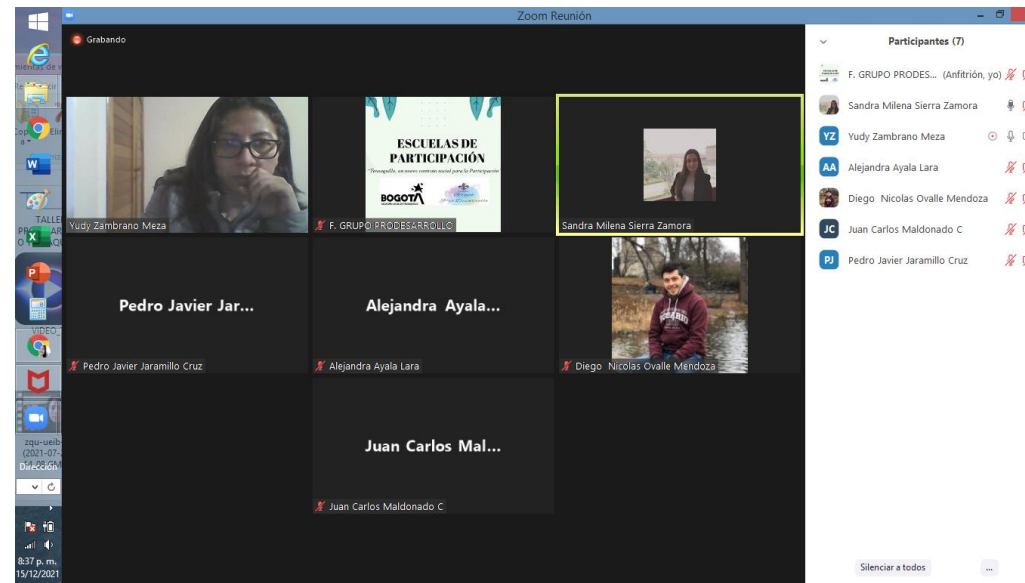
Zoom Reunión

Grabando

Yudy Zambrano Meza

ESCUELAS DE PARTICIPACIÓN

"Teusaquillo, un nuevo contrato social para la Participación"

BOGOTÁ

F. GRUPO PRODESARROLLC

Sandra Milena Sierra Zamora

Pedro Javier Jar...

Pedro Javier Jaramillo Cruz

Alejandra Ayala...

Alejandra Ayala Lara

Diego Nicolas Ovalle Mendoza

Juan Carlos Mal...

Juan Carlos Maldonado C

Participantes (7)

F. GRUPO PRODES... (Anfitrión, yo)

Sandra Milena Sierra Zamora

YZ Yudy Zambrano Meza

AA Alejandra Ayala Lara

Diego Nicolas Ovalle Mendoza

JC Juan Carlos Maldonado C

PJ Pedro Javier Jaramillo Cruz

Silenciar a todos

...

Dirección

8:37 p. m.
15/12/2021